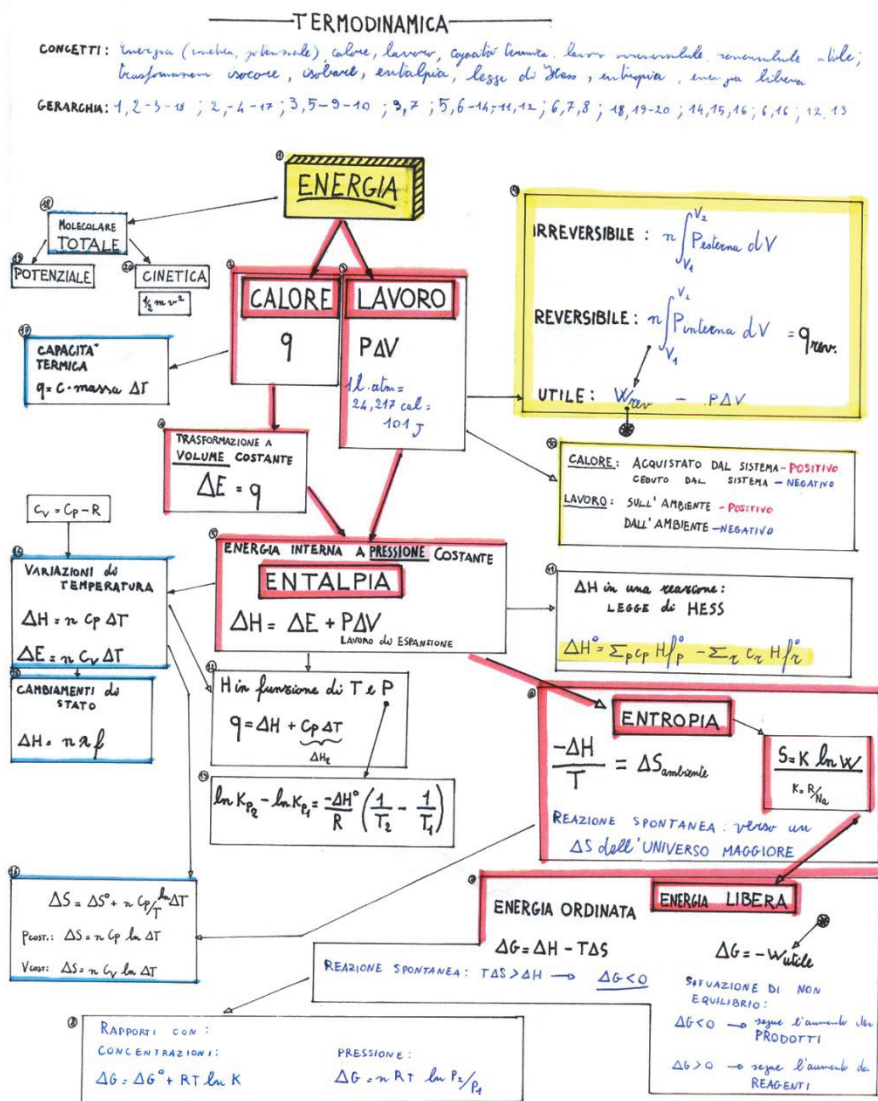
TERMODINAMICA

CONCETTI: energia (cinetica, potenziale) calore, lavoro, capacità termica, lavoro irreversibile, reversibile, utile; trasformazioni isocore, isobare, entalpia, legge di Hess, entropia, energia libera

GERARCHIA: 1, 2-3-18 ; 2,-4-17 ; 3,5-9-10 ; 3,7 ; 5,6-14,-11,12 ; 6,7,8 ; 18,19-20 ; 14,15,16 ; 6,16 ; 12,13

ENERGIA

MOLECOLARE TOTALE

POTENZIALE

CINETICA
$\frac{1}{2}mv^2$

CALORE
q

LAVORO
$P\Delta V$
1l. atm = 24,217 cal = 101 J

IRREVERSIBILE : $n\int_{V_1}^{V_2} P_{esterna}\, dV$

REVERSIBILE : $n\int_{V_1}^{V_2} P_{interna}\, dV = q_{rev.}$

UTILE : $W_{rev} - P\Delta V$

CAPACITA' TERMICA
$q = c \cdot massa\ \Delta T$

TRASFORMAZIONE A VOLUME COSTANTE
$\Delta E = q$

CALORE : ACQUISTATO DAL SISTEMA - POSITIVO
CEDUTO DAL SISTEMA - NEGATIVO
LAVORO : SULL' AMBIENTE - POSITIVO
DALL' AMBIENTE - NEGATIVO

$C_V = C_P - R$

VARIAZIONI di TEMPERATURA
$\Delta H = n\, C_P\, \Delta T$
$\Delta E = n\, C_V\, \Delta T$

ENERGIA INTERNA A PRESSIONE COSTANTE
ENTALPIA
$\Delta H = \Delta E + P\Delta V$
LAVORO di ESPANSIONE

$\Delta H$ in una reazione:
LEGGE di HESS
$\Delta H^\circ = \Sigma_p c_p H_p^\circ - \Sigma_r c_r H_r^\circ$

CAMBIAMENTI di STATO
$\Delta H = n\lambda f$

H in funzione di T e P
$q = \Delta H + C_P \Delta T$
$\Delta H_2$

$\ln K_{P_2} - \ln K_{P_1} = \frac{-\Delta H^\circ}{R}\left(\frac{1}{T_2} - \frac{1}{T_1}\right)$

ENTROPIA
$\frac{-\Delta H}{T} = \Delta S_{ambiente}$

$S = K \ln W$
$K = R/N_a$

REAZIONE SPONTANEA : verso un $\Delta S$ dell' UNIVERSO MAGGIORE

$\Delta S = \Delta S^\circ + n\, C_P \frac{\ln}{T} \Delta T$
Pcost.: $\Delta S = n\, C_P \ln \Delta T$
Vcost.: $\Delta S = n\, C_V \ln \Delta T$

ENERGIA ORDINATA
ENERGIA LIBERA
$\Delta G = \Delta H - T\Delta S$
$\Delta G = -W_{utile}$

REAZIONE SPONTANEA : $T\Delta S > \Delta H \rightarrow \Delta G < 0$

SITUAZIONE DI NON EQUILIBRIO:
$\Delta G < 0 \rightarrow$ segue l'aumento dei PRODOTTI
$\Delta G > 0 \rightarrow$ segue l'aumento dei REAGENTI

RAPPORTI CON:
CONCENTRAZIONI:
$\Delta G = \Delta G^\circ + RT \ln K$
PRESSIONE:
$\Delta G = n RT \ln P_2/P_1$